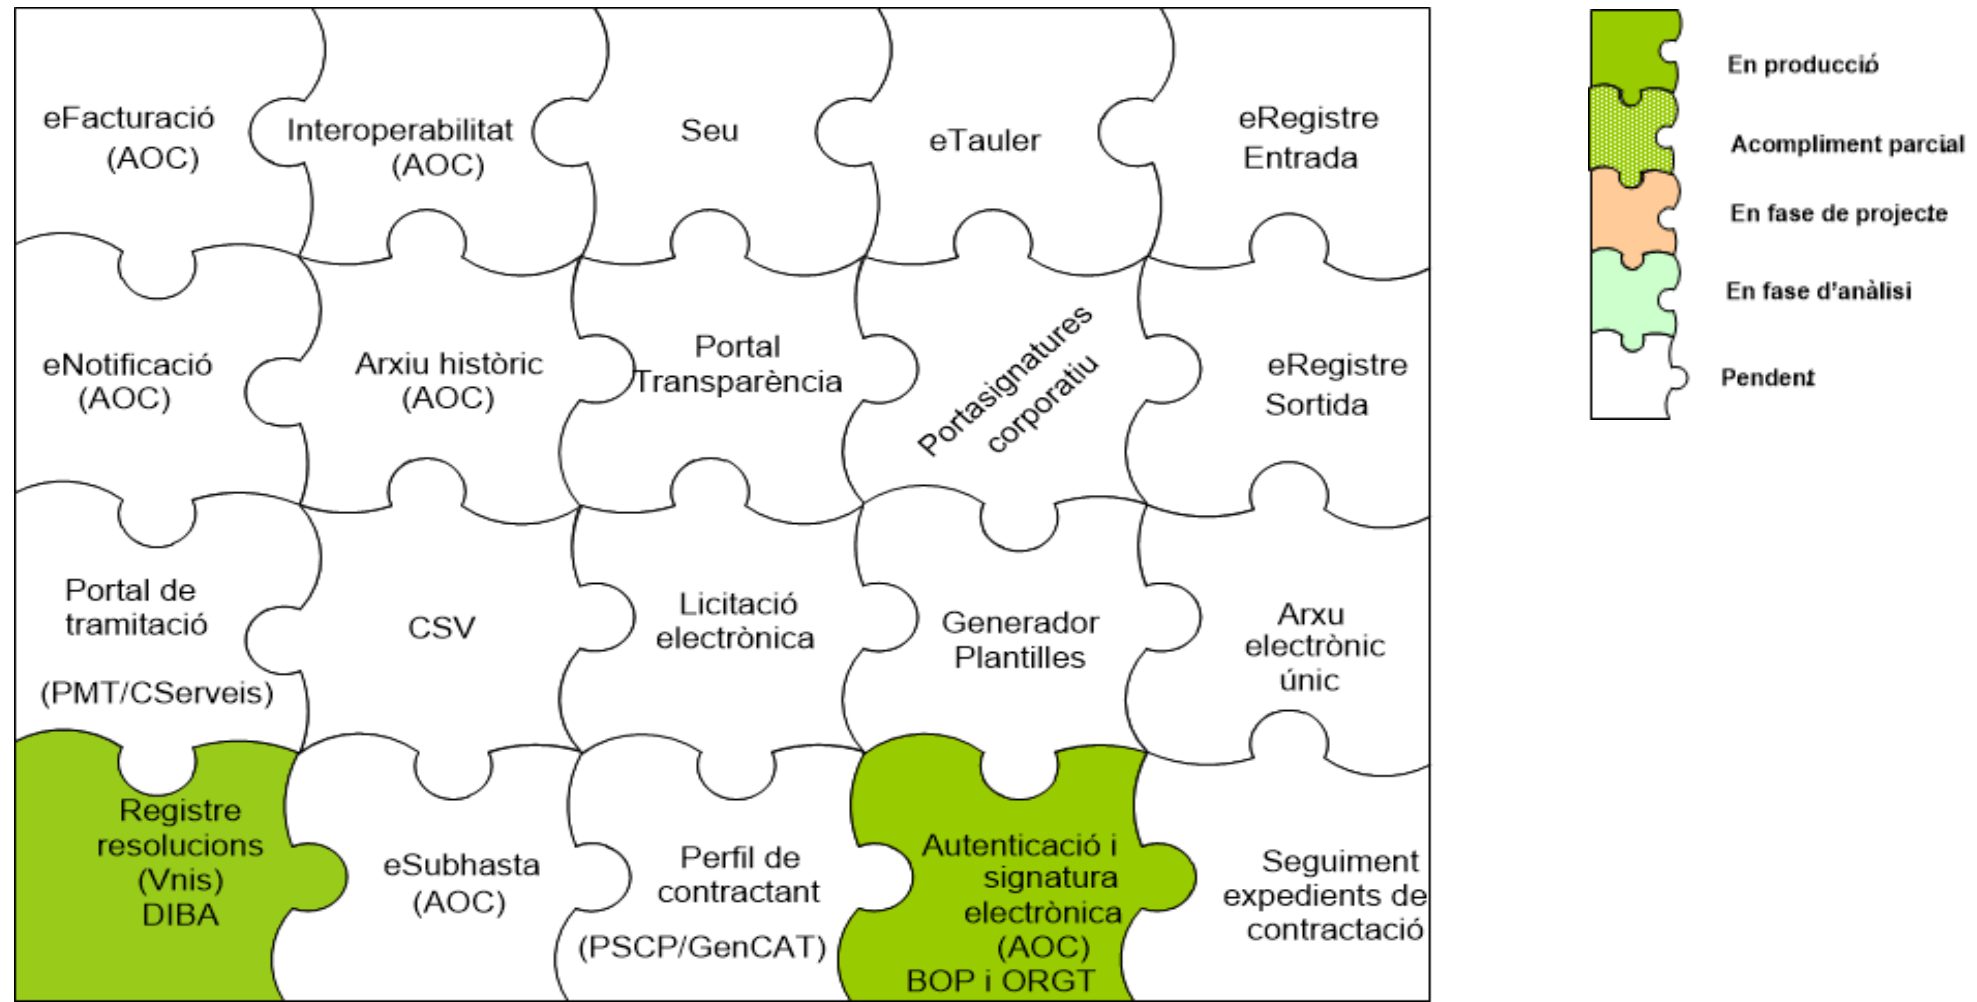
eFacturació (AOC)

Interoperabilitat (AOC)

Seu

eTauler

eRegistre Entrada

eNotificació (AOC)

Arxiu històric (AOC)

Portal Transparència

Portasignatures corporatiu

eRegistre Sortida

Portal de tramitació

(PMT/CServeis)

CSV

Licitació electrònica

Generador Plantilles

Arxu electrònic únic

Registre resolucions (Vnis) DIBA

eSubhasta (AOC)

Perfil de contractant

(PSCP/GenCAT)

Autenticació i signatura electrònica (AOC) BOP i ORGT

Seguiment expedients de contractació

En producció

Acompliment parcial

En fase de projecte

En fase d'anàlisi

Pendent